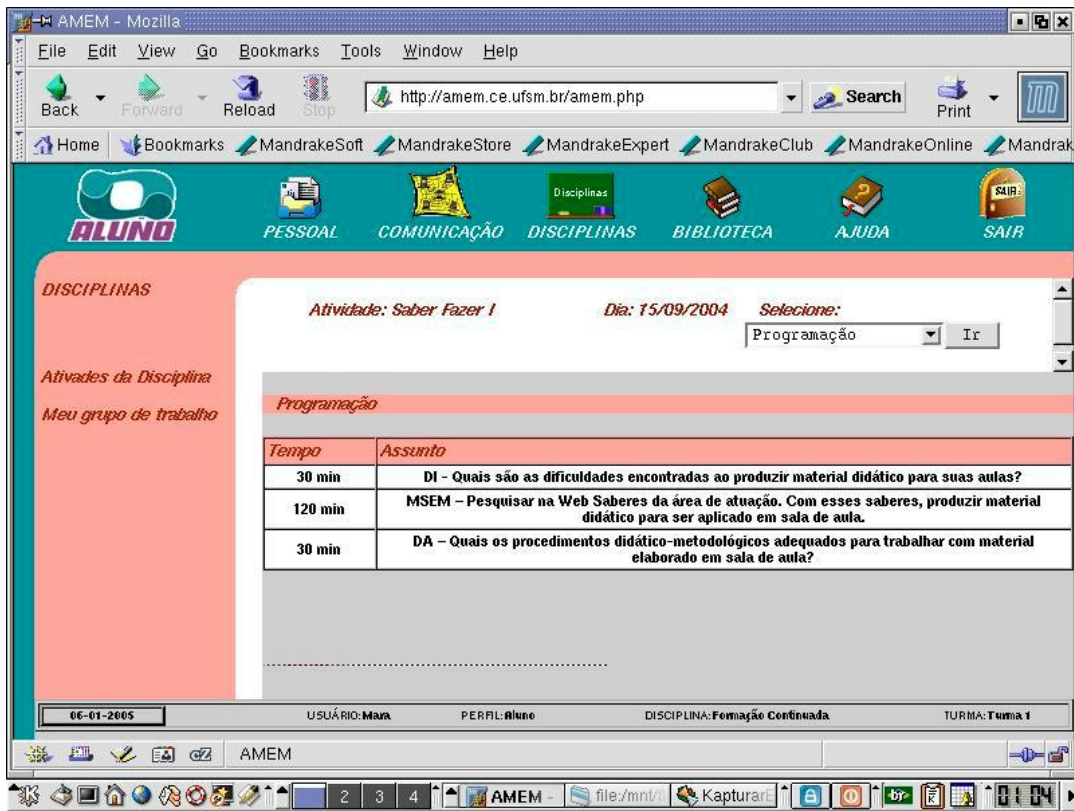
AMEM - Mozilla

File Edit View Go Bookmarks Tools Window Help

Back Forward Reload Stop http://amem.ce.ufsm.br/amem.php Search Print

Home Bookmarks MandrakeSoft MandrakeStore MandrakeExpert MandrakeClub MandrakeOnline Mandrak

ALUNO PESSOAL COMUNICAÇÃO Disciplinas DISCIPLINAS BIBLIOTECA AJUDA SAIR SAIR

DISCIPLINAS

Ativades da Disciplina

Meu grupo de trabalho

Atividade: Saber Fazer I Dia: 15/09/2004 Selecione:

Programação Ir

Programação

| Tempo | Assunto |
|---|---|
| 30 min | DI - Quais são as dificuldades encontradas ao produzir material didático para suas aulas? |
| 120 min | MSEM – Pesquisar na Web Saberes da área de atuação. Com esses saberes, produzir material didático para ser aplicado em sala de aula. |
| 30 min | DA – Quais os procedimentos didático-metodológicos adequados para trabalhar com material elaborado em sala de aula? |

06-01-2005 USUÁRIO: Mara PERFIL: Aluno DISCIPLINA: Formação Continuada TURMA: Turma 1

AMEM

2 3 4 AMEM - file:/mnt/ Kapturar